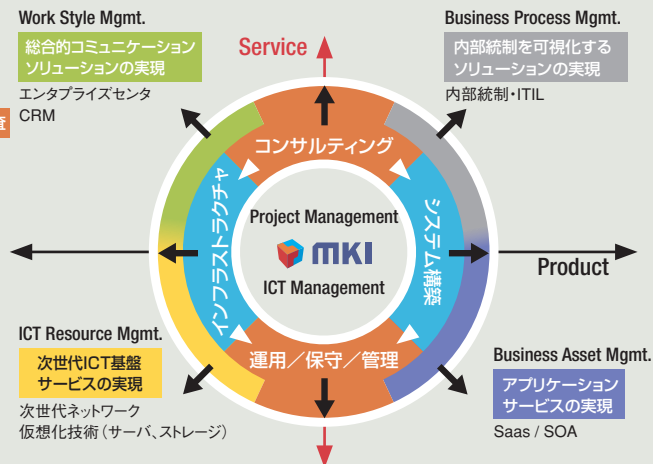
Work Style Mgmt.
総合的コミュニケーションソリューションの実現
エンタプライズセンタ
CRM

Service

Business Process Mgmt.
内部統制を可視化するソリューションの実現
内部統制・ITIL

コンサルティング
インフラストラクチャ
システム構築
Project Management
MKI
ICT Management
運用／保守／管理

Product

ICT Resource Mgmt.
次世代ICT基盤サービスの実現
次世代ネットワーク
仮想化技術（サーバ、ストレージ）

Business Asset Mgmt.
アプリケーションサービスの実現
Saas / SOA